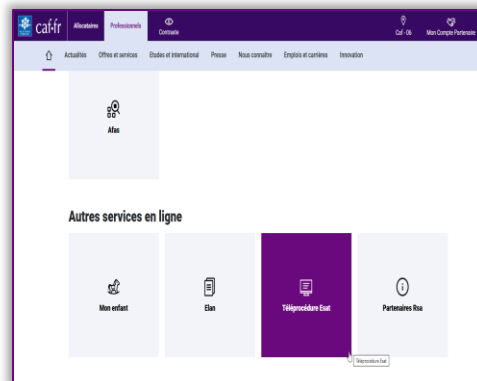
caf·fr Allocataires Professionnels Contraste Caf - 06 Mon Compte Partenaire

Actualités Offres et services Etudes et international Presse Nous connaître Emplois et carrières Innovation

Afas

Autres services en ligne

Mon enfant

Elan

Téléprocédure Esat

Partenaires Rsa

Téléprocédure Esat